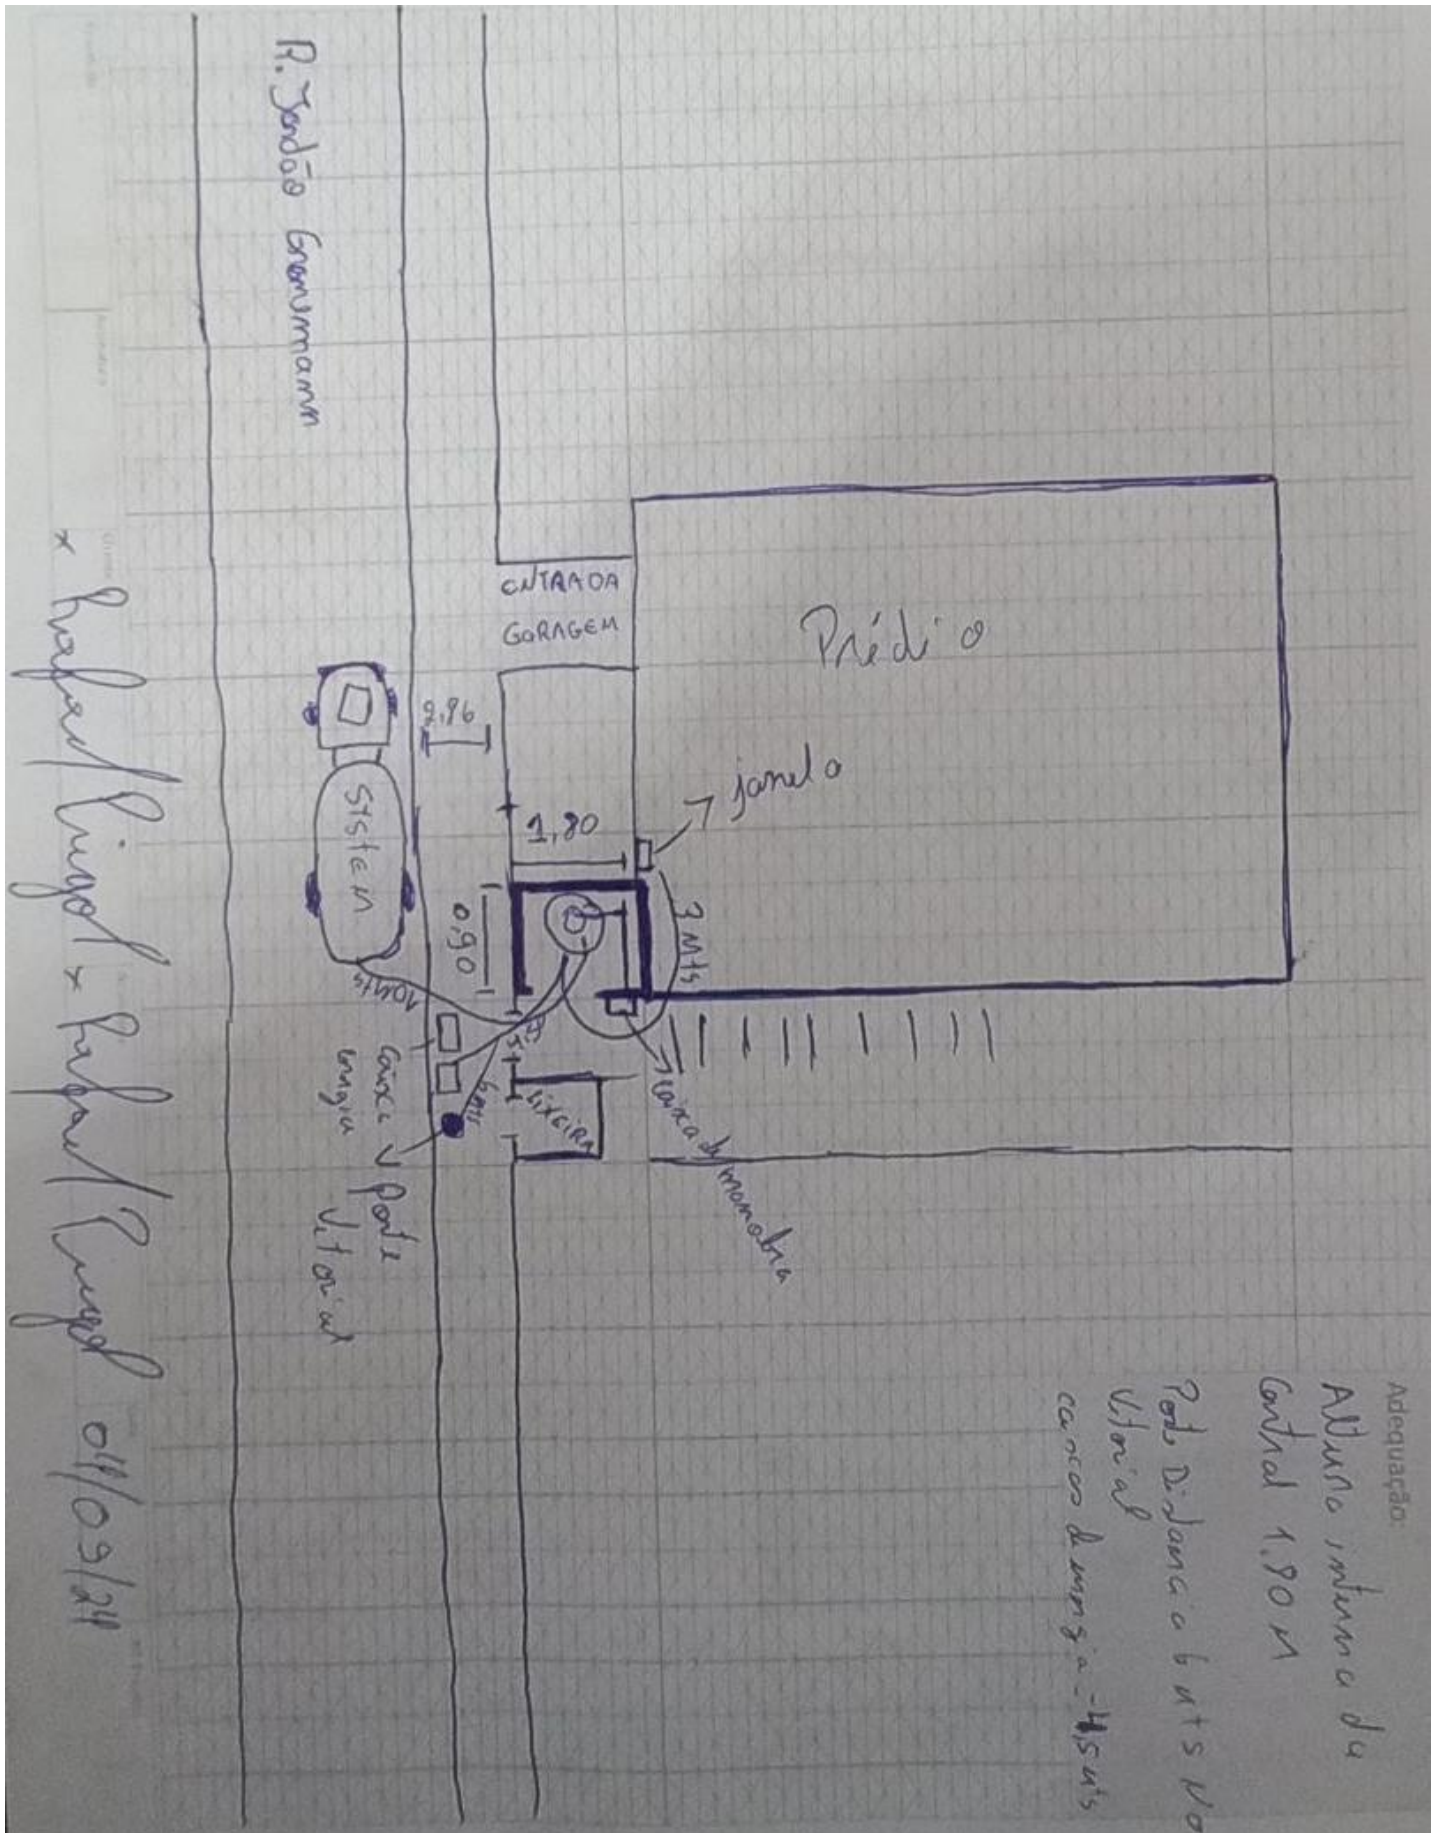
R. Jordão Grumman

ENTRADA GARAGEM

Prédio

2,96

SISTEMA

1,80

janela

0,90

3 Mts

10 Mts

Caixa energia

5

6 mts

LIXEIRA

Caixa de manobra

Poste Vitória

Adequação:
Altura interna da Central 1,90 M
Poste Distancia 6 mts No Vitória
caixa de energia - 15 mts

x Rafael Riegel x Rafael Riegel 04/09/24